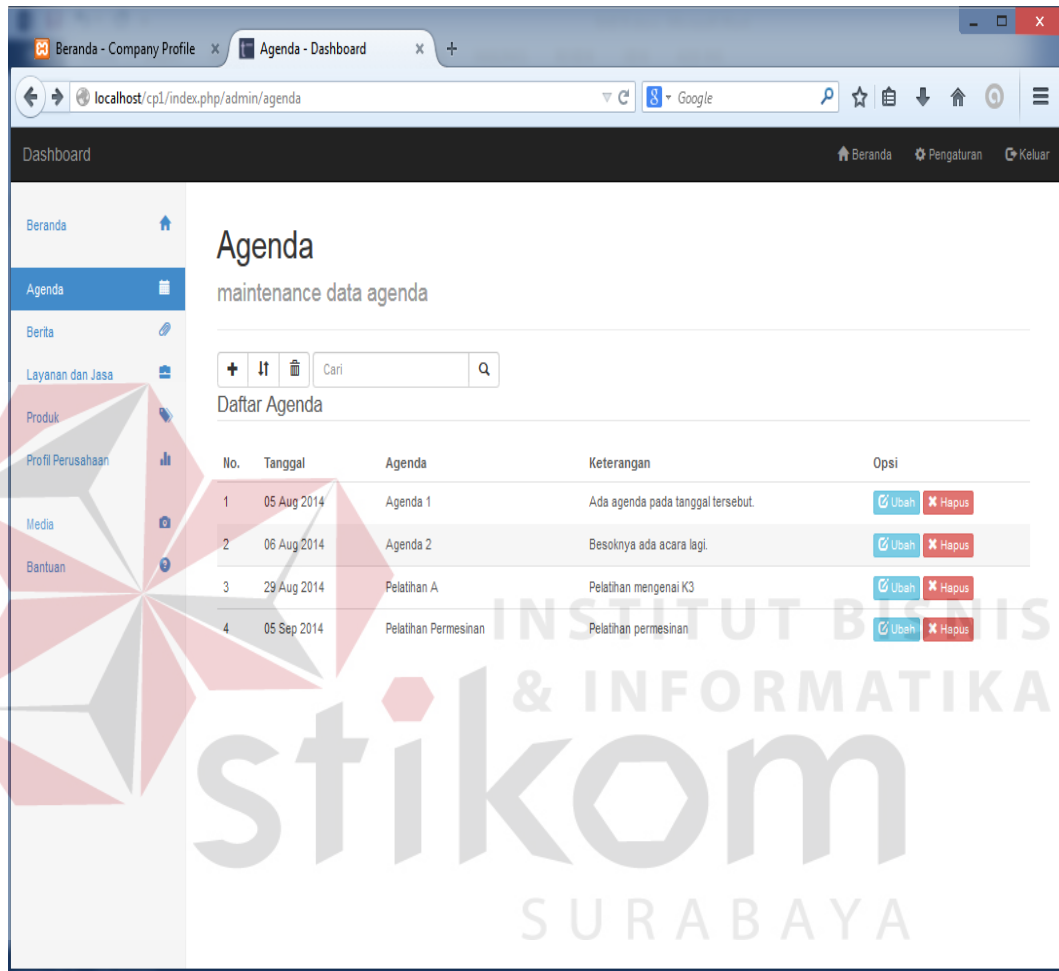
Beranda - Company Profile
Agenda - Dashboard
localhost/cp1/index.php/admin/agenda
Google

Dashboard
Beranda
Pengaturan
Keluar

Beranda
Agenda
Berita
Layanan dan Jasa
Produk
Profil Perusahaan
Media
Bantuan

Agenda
maintenance data agenda

Cari
Daftar Agenda

| No. | Tanggal | Agenda | Keterangan | Opsi |
|---|---|---|---|---|
| 1 | 05 Aug 2014 | Agenda 1 | Ada agenda pada tanggal tersebut. | Ubah Hapus |
| 2 | 06 Aug 2014 | Agenda 2 | Besoknya ada acara lagi. | Ubah Hapus |
| 3 | 29 Aug 2014 | Pelatihan A | Pelatihan mengenai K3 | Ubah Hapus |
| 4 | 05 Sep 2014 | Pelatihan Permesinan | Pelatihan permesinan | Ubah Hapus |

INSTITUT BISNIS
& INFORMATIKA
stikom
SURABAYA